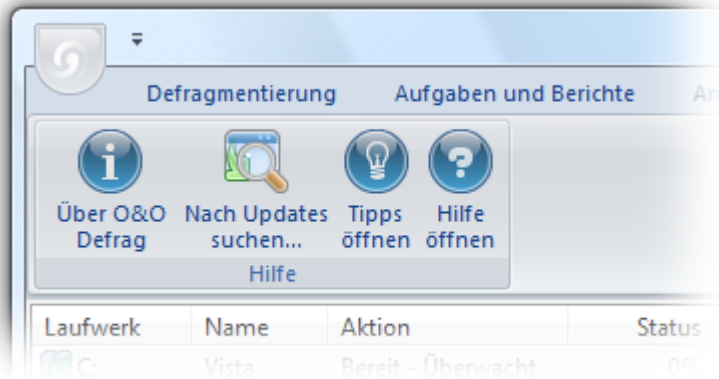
Defragmentierung Aufgaben und Berichte An

Über O&O Defrag
Nach Updates suchen...
Tipps öffnen
Hilfe öffnen

Hilfe

| Laufwerk | Name | Aktion | Status |
|---|---|---|---|
| C: | Vista | Bereit - Überwacht | 0% |